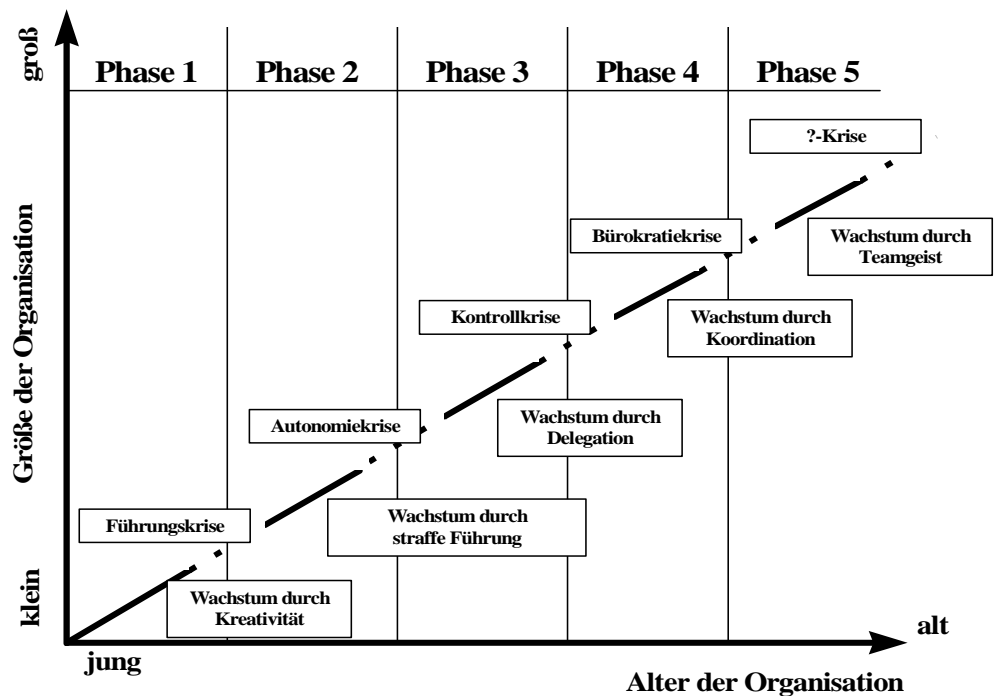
groß

Größe der Organisation

klein

Phase 1

Phase 2

Phase 3

Phase 4

Phase 5

?-Krise

Bürokratiekrise

Wachstum durch Teamgeist

Kontrollkrise

Wachstum durch Koordination

Autonomiekrise

Wachstum durch Delegation

Führungskrise

Wachstum durch straffe Führung

Wachstum durch Kreativität

jung

alt

Alter der Organisation